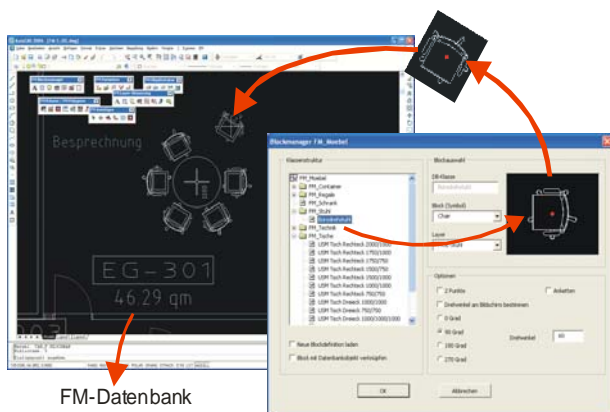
Besprechnung

EG-301

46.29 qm

FM-Datenbank

Blockmanager FM_Moebel

Klassenstruktur

FM_Moebel
FM_Container
FM_Regale
FM_Schrank
FM_Stuhl
Bürostuhl
FM_Technik
FM_Tische
USM Tisch Rechteck 2000/1000
USM Tisch Rechteck 1750/1000
USM Tisch Rechteck 1750/750
USM Tisch Rechteck 1500/750
USM Tisch Rechteck 1500/1000
USM Tisch Rechteck 750/750
USM Tisch Dreieck 1000/1000
USM Tisch Dreieck 750/750
USM Tisch Dreieck 1000/1000/1000

Blockauswahl

DB-Klasse

Block (Symbol)
Chair

Layer

Optionen
2 Punkte
Anketten
Drehwinkel am Bildschirm bestimmen
0 Grad
90 Grad
180 Grad
270 Grad
Drehwinkel 90

Neue Blockdefinition laden
Block mit Datenbankobjekt verknüpfen

OK
Abbrechen